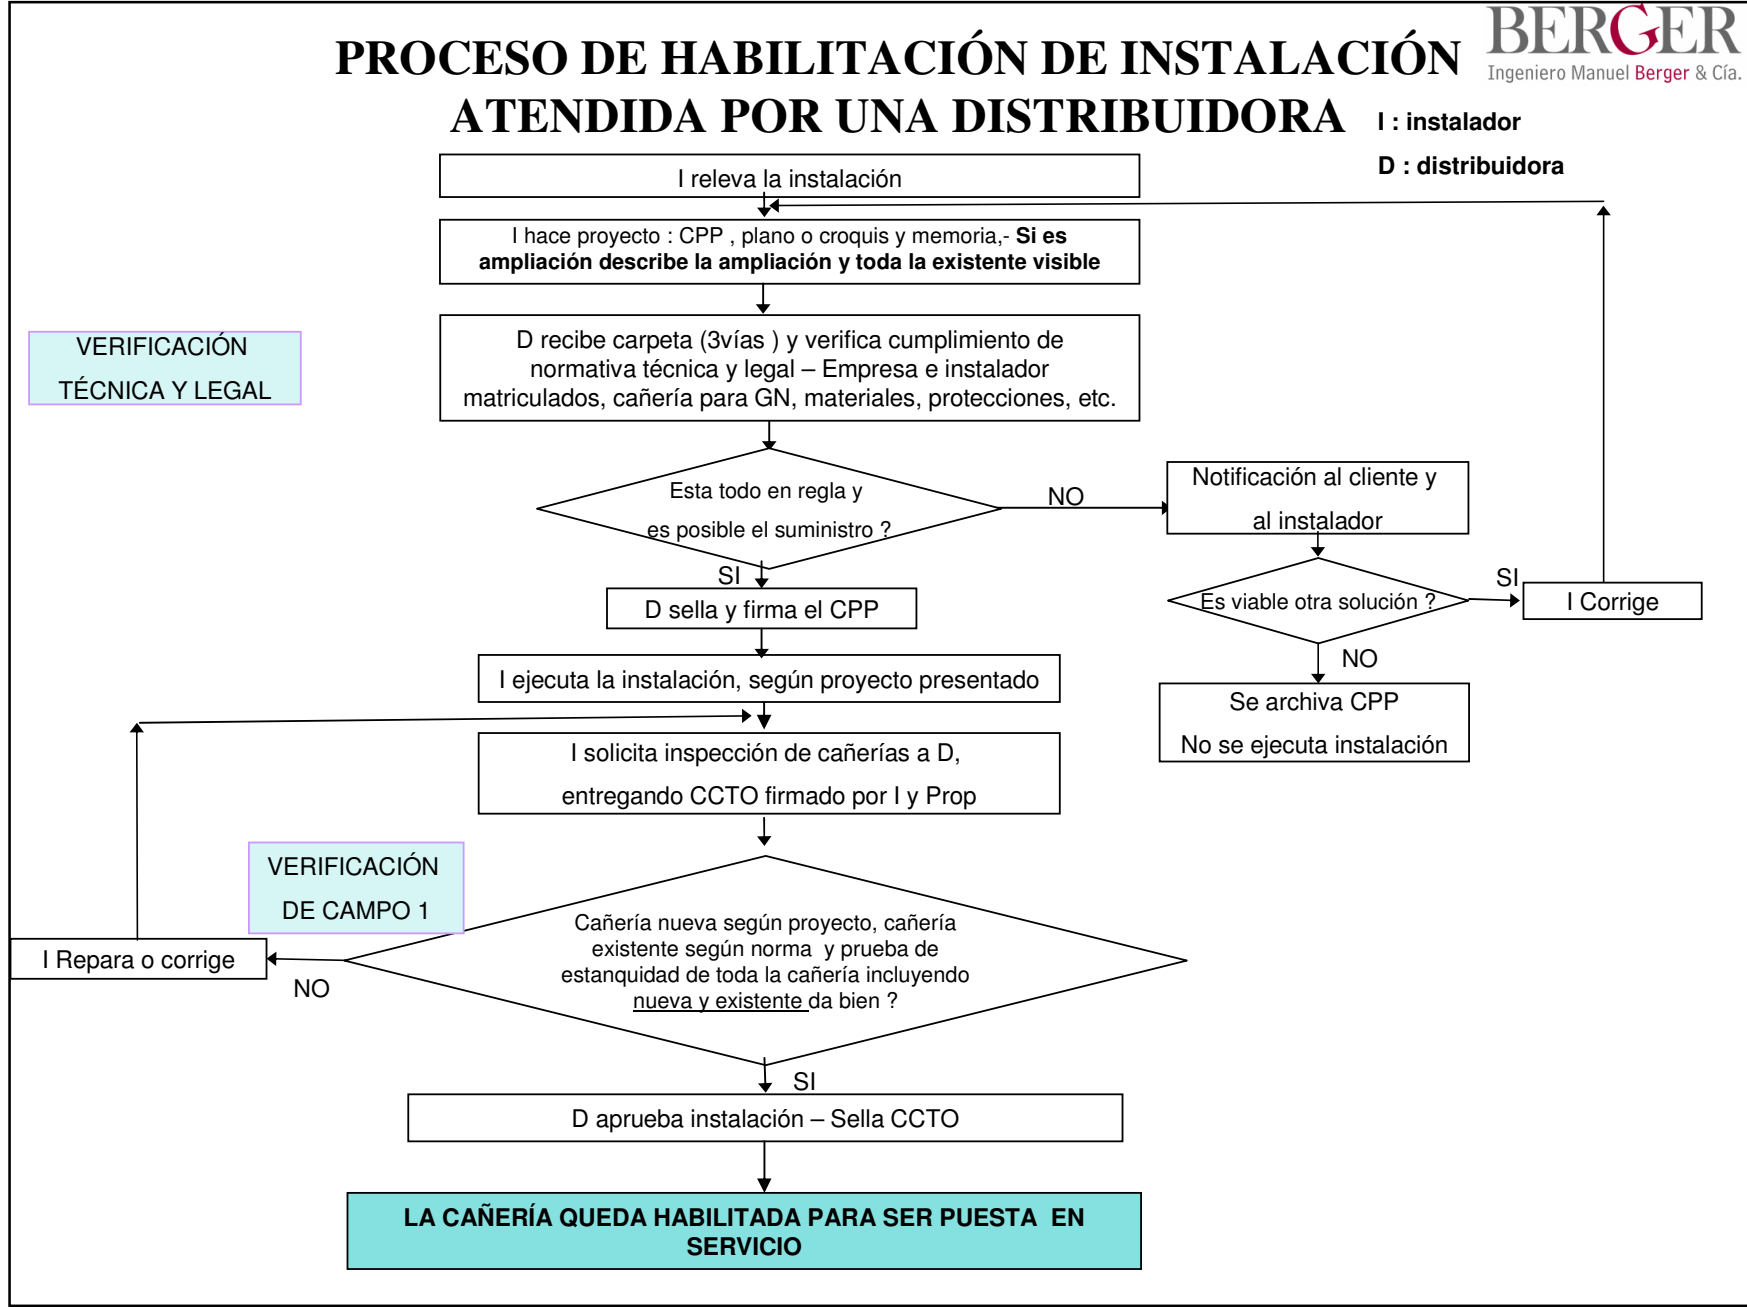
BERGER
Ingeniero Manuel Berger & Cía.

PROCESO DE HABILITACIÓN DE INSTALACIÓN ATENDIDA POR UNA DISTRIBUIDORA

I : instalador

D : distribuidora

I releva la instalación

I hace proyecto : CPP , plano o croquis y memoria,- **Si es ampliación describe la ampliación y toda la existente visible**

VERIFICACIÓN TÉCNICA Y LEGAL

D recibe carpeta (3vías ) y verifica cumplimiento de normativa técnica y legal – Empresa e instalador matriculados, cañería para GN, materiales, protecciones, etc.

Esta todo en regla y es posible el suministro ?

NO

Notificación al cliente y al instalador

Es viable otra solución ?

SI

I Corrige

NO

Se archiva CPP

No se ejecuta instalación

SI

D sella y firma el CPP

I ejecuta la instalación, según proyecto presentado

I solicita inspección de cañerías a D, entregando CCTO firmado por I y Prop

VERIFICACIÓN DE CAMPO 1

I Repara o corrige

NO

Cañería nueva según proyecto, cañería existente según norma y prueba de estanquidad de toda la cañería incluyendo nueva y existente da bien ?

SI

D aprueba instalación – Sella CCTO

**LA CAÑERÍA QUEDA HABILITADA PARA SER PUESTA EN SERVICIO**